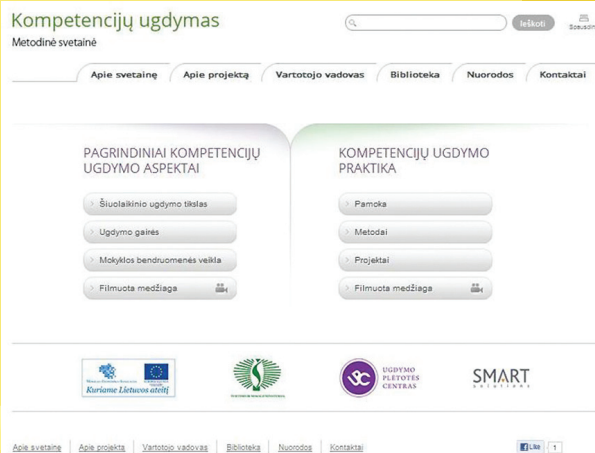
Kompetencijų ugdymas
Metodinė svetainė

Ieškoti
Spausdinti

Apie svetainę | Apie projektą | Vartotojo vadovas | Biblioteka | Nuorodos | Kontaktai

PAGRINDINIAI KOMPETENCIJŲ UGDYMO ASPEKTAI

Šiuolaikinio ugdymo tikslas
Ugdymo gairės
Mokyklos bendruomenės veikla
Filmuota medžiaga

KOMPETENCIJŲ UGDYMO PRAKTIKA

Pamoka
Metodai
Projektai
Filmuota medžiaga

Kuriame Lietuvos ateitį

UGDYMO PLĖTOTĖS CENTRAS

SMART

Apie svetainę | Apie projektą | Vartotojo vadovas | Biblioteka | Nuorodos | Kontaktai

Like 1